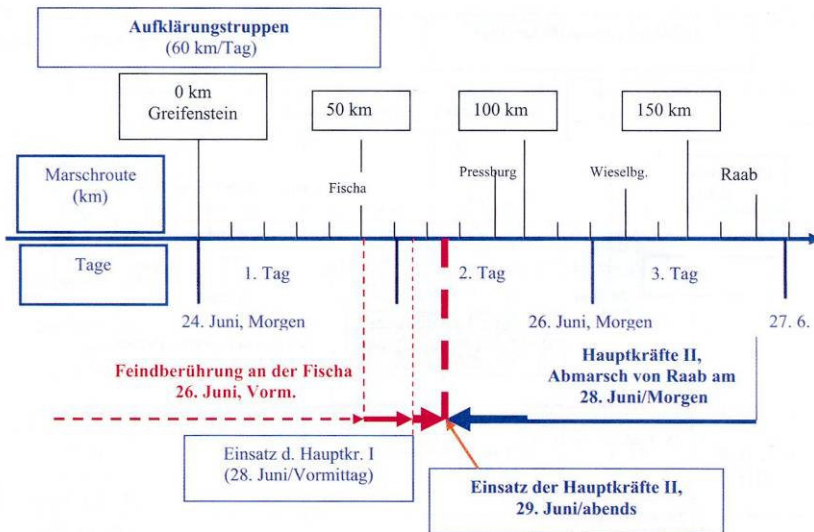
Aufklärungstruppen
(60 km/Tag)

0 km
Greifenstein

50 km

100 km

150 km

Marschroute
(km)

Fischa

Pressburg

Wieselbg.

Raab

Tage

1. Tag

2. Tag

3. Tag

24. Juni, Morgen

26. Juni, Morgen

27. 6.

Feindberührung an der Fischa
26. Juni, Vorm.

Hauptkräfte II,
Abmarsch von Raab am
28. Juni/Morgen

Einsatz d. Hauptkr. I
(28. Juni/Vormittag)

Einsatz der Hauptkräfte II,
29. Juni/abends